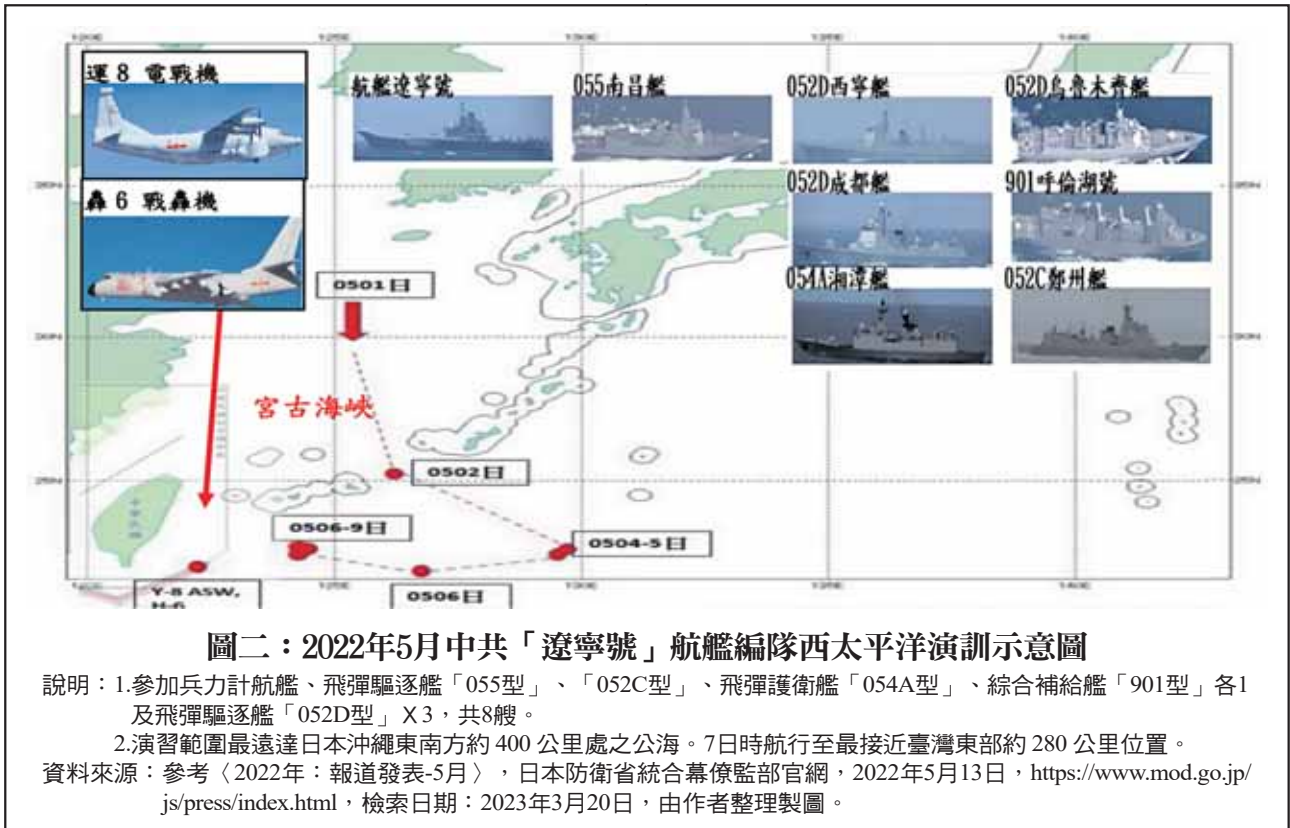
運 8 電戰機

轟 6 戰轟機

航艦遼寧號

055南昌艦

052D西寧艦

052D烏魯木齊艦

052D成都艦

901呼倫湖號

054A湘潭艦

052C鄭州艦

0501日

宮古海峽

0502日

0506-9日

0504-5日

0506日

Y-8 ASW, H-6

圖二：2022年5月中共「遼寧號」航艦編隊西太平洋演訓示意圖

說明：1.參加兵力計航艦、飛彈驅逐艦「055型」、「052C型」、飛彈護衛艦「054A型」、綜合補給艦「901型」各1及飛彈驅逐艦「052D型」X 3，共8艘。

2.演習範圍最遠達日本沖繩東南方約 400 公里處之公海。7日時航行至最接近臺灣東部約 280 公里位置。

資料來源：參考〈2022年：報道發表-5月〉，日本防衛省統合幕僚監部官網，2022年5月13日，https://www.mod.go.jp/js/press/index.html，檢索日期：2023年3月20日，由作者整理製圖。